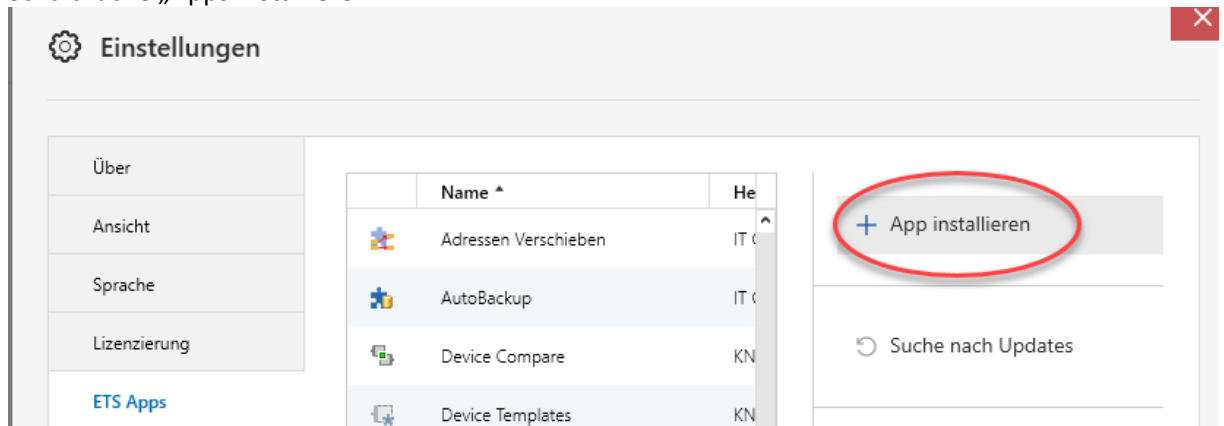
Einstellungen

Über

Ansicht

Sprache

Lizenzierung

ETS Apps

| Name ▲ | He |
|---|---|
| Adressen Verschieben | IT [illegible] |
| AutoBackup | IT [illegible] |
| Device Compare | KN |
| Device Templates | KN |

+ App installieren

Suche nach Updates